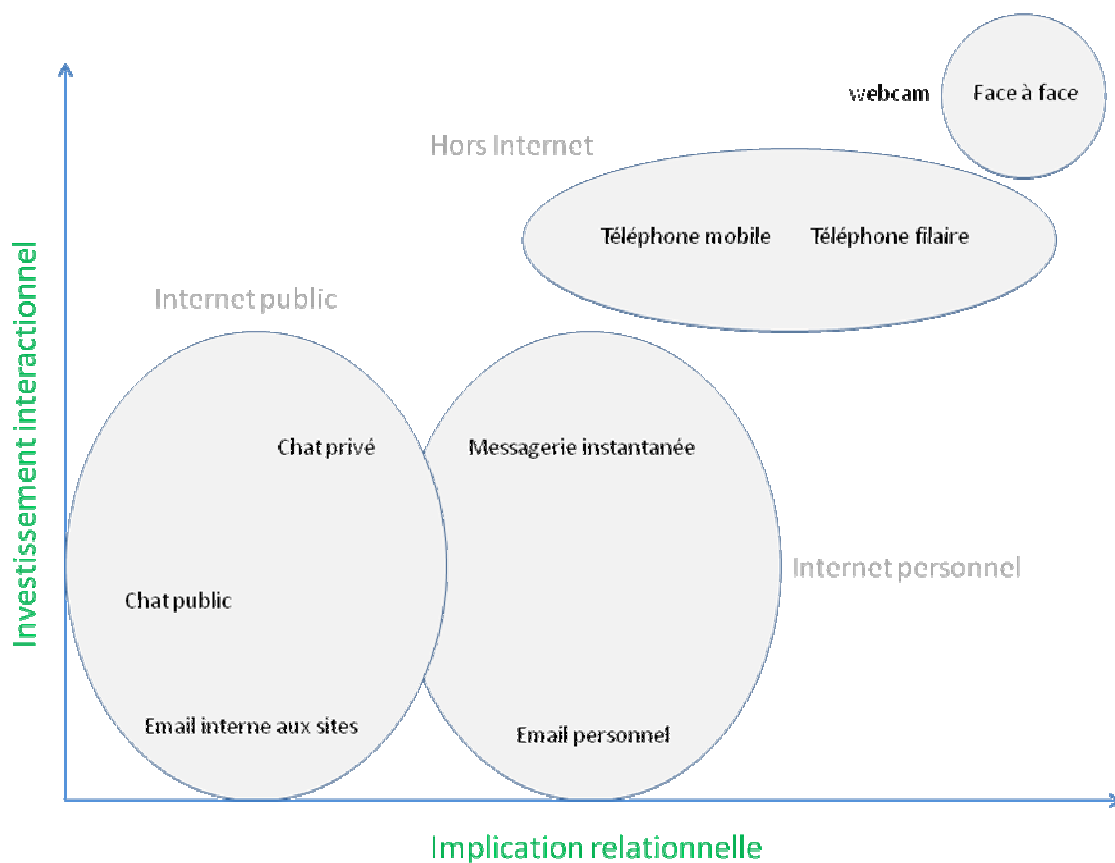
Investissement interactionnel

webcam

Face à face

Hors Internet

Téléphone mobile

Téléphone filaire

Internet public

Chat privé

Messagerie instantanée

Internet personnel

Chat public

Email interne aux sites

Email personnel

Implication relationnelle